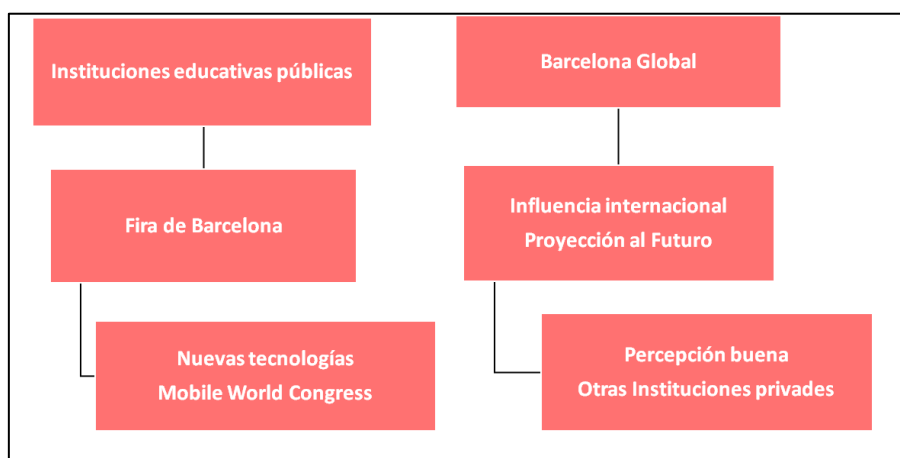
Instituciones educativas públicas

Fira de Barcelona

Nuevas tecnologías
Mobile World Congress

Barcelona Global

Influencia internacional
Proyección al Futuro

Percepción buena
Otras Instituciones privades